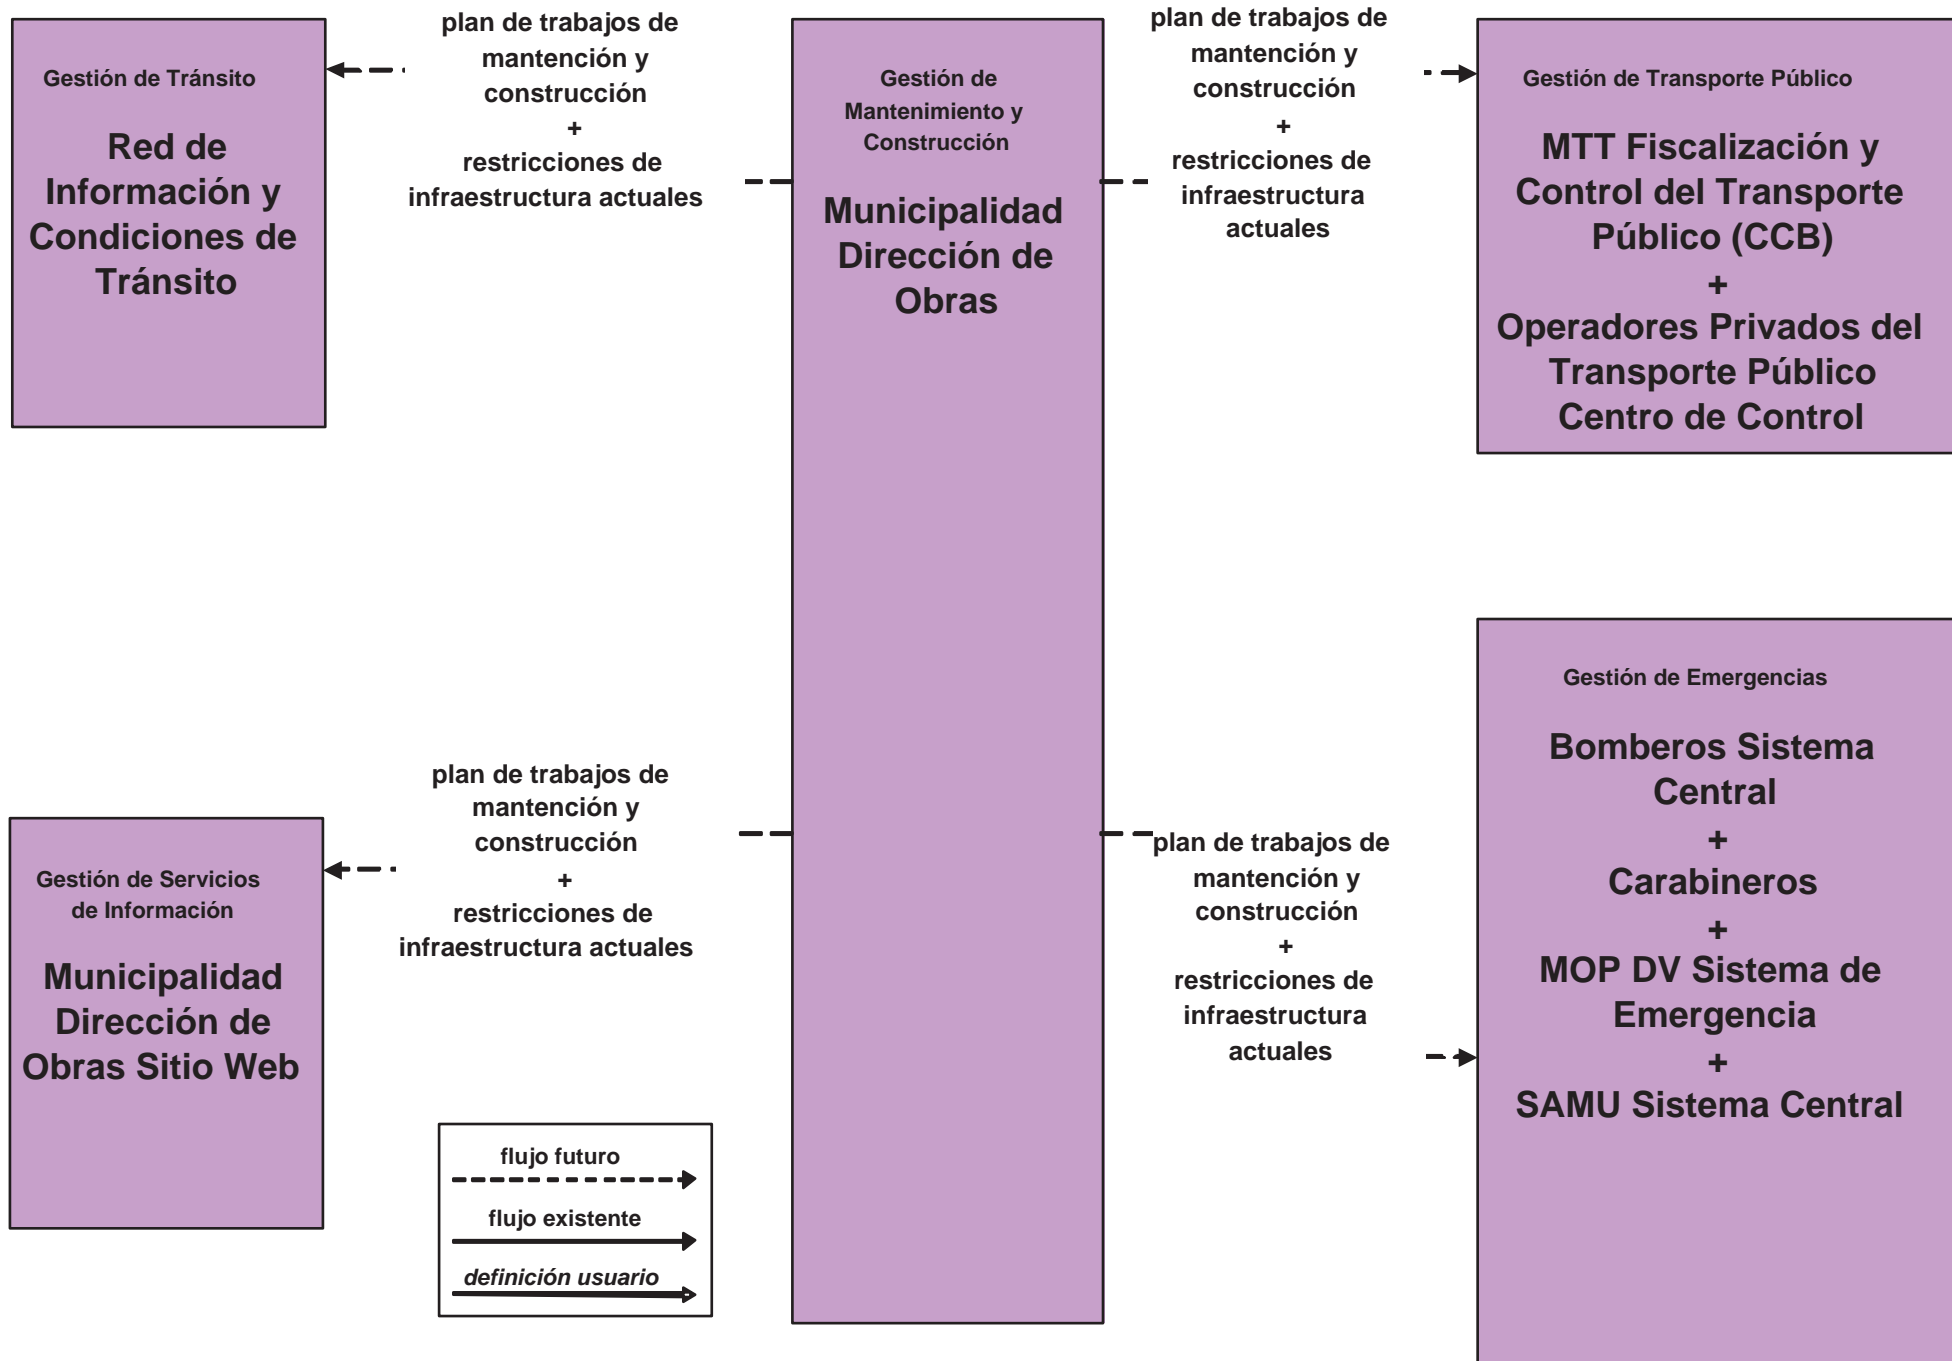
Gestión de Tránsito

Red de Información y Condiciones de Tránsito

plan de trabajos de mantención y construcción
+
restricciones de infraestructura actuales

Gestión de Mantenimiento y Construcción

Municipalidad Dirección de Obras

plan de trabajos de mantención y construcción
+
restricciones de infraestructura actuales

Gestión de Transporte Público

MTT Fiscalización y Control del Transporte Público (CCB)
+
Operadores Privados del Transporte Público Centro de Control

Gestión de Emergencias

Bomberos Sistema Central
+
Carabineros
+
MOP DV Sistema de Emergencia
+
SAMU Sistema Central

plan de trabajos de mantención y construcción
+
restricciones de infraestructura actuales

Gestión de Servicios de Información

Municipalidad Dirección de Obras Sitio Web

plan de trabajos de mantención y construcción
+
restricciones de infraestructura actuales

flujo futuro
flujo existente
definición usuario